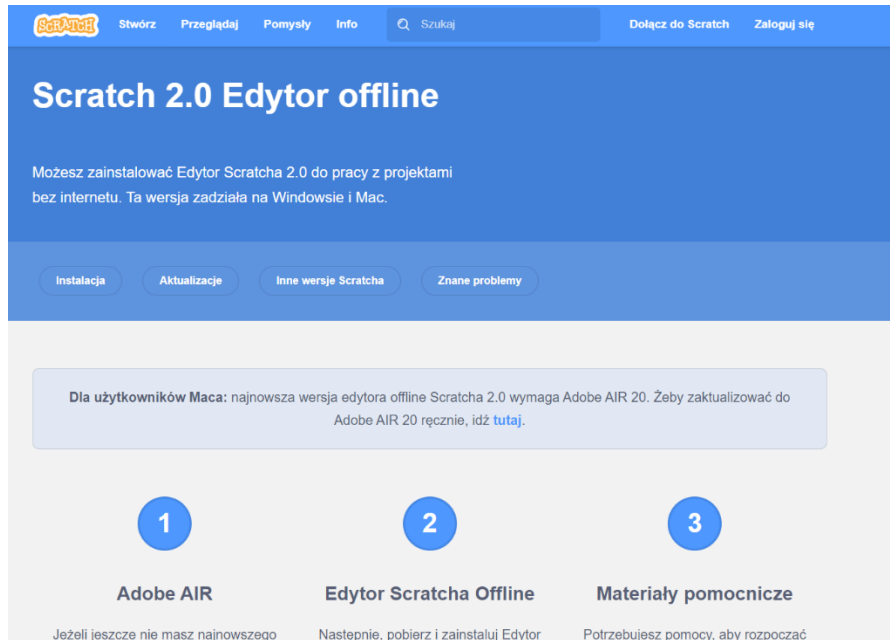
SCRATCH Stwórz Przeglądaj Pomysły Info Szukaj Dołącz do Scratch Zaloguj się

Scratch 2.0 Edytor offline

Możesz zainstalować Edytor Scratcha 2.0 do pracy z projektami bez internetu. Ta wersja zadziała na Windowsie i Mac.

Instalacja Aktualizacje Inne wersje Scratcha Znane problemy

**Dla użytkowników Maca:** najnowsza wersja edytora offline Scratcha 2.0 wymaga Adobe AIR 20. Żeby zaktualizować do Adobe AIR 20 ręcznie, idź **tutaj**.

1

Adobe AIR

Jeżeli jeszcze nie masz najnowszego

2

Edytor Scratcha Offline

Następnie, pobierz i zainstaluj Edytor

3

Materiały pomocnicze

Potrzebujesz pomocy, aby rozpocząć